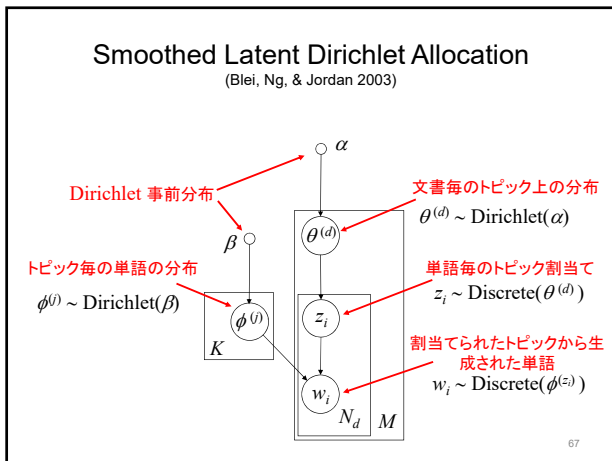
Smoothed Latent Dirichlet Allocation
(Blei, Ng, & Jordan 2003)

$\alpha$

Dirichlet 事前分布

文書毎のトピック上の分布

$\theta^{(d)} \sim \text{Dirichlet}(\alpha)$

$\beta$

$\theta^{(d)}$

トピック毎の単語の分布

単語毎のトピック割当て

$\phi^{(j)} \sim \text{Dirichlet}(\beta)$

$\phi^{(j)}$

$z_i$

$z_i \sim \text{Discrete}(\theta^{(d)})$

$K$

割当てられたトピックから生成された単語

$w_i$

$w_i \sim \text{Discrete}(\phi^{(z_i)})$

$N_d$

$M$

67